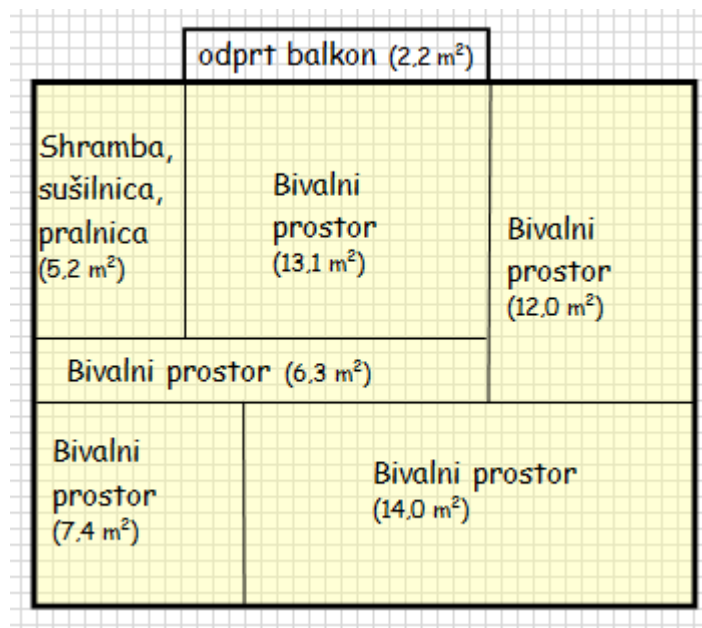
odprt balkon (2,2 m$^2$)

Shramba, sušilnica, pralnica (5,2 m$^2$)

Bivalni prostor (13,1 m$^2$)

Bivalni prostor (12,0 m$^2$)

Bivalni prostor (6,3 m$^2$)

Bivalni prostor (7,4 m$^2$)

Bivalni prostor (14,0 m$^2$)